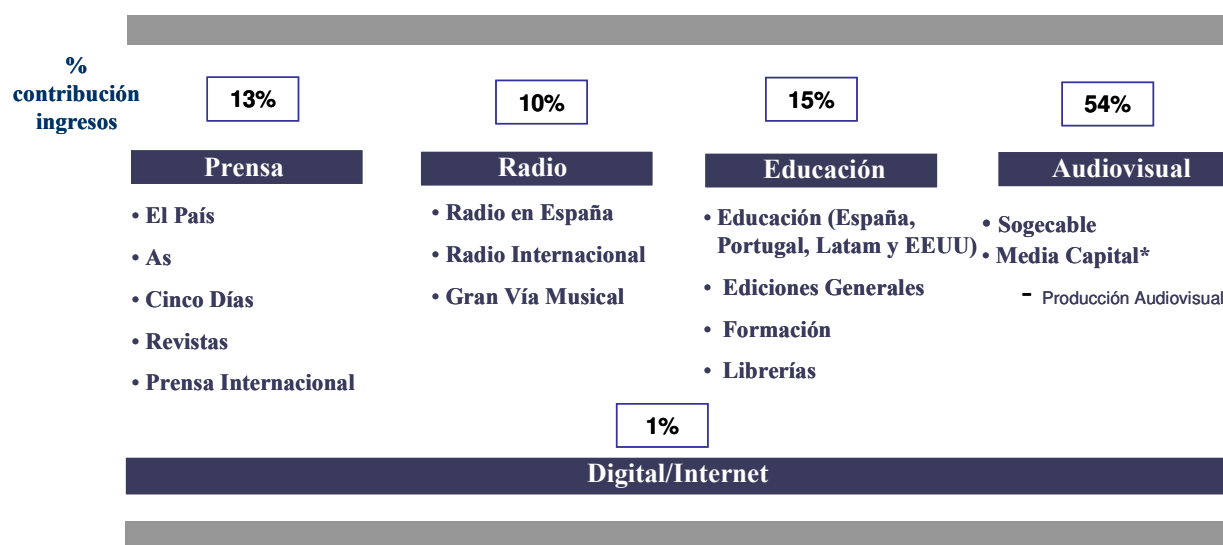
% contribución ingresos

13%

Prensa

• El País

• As

• Cinco Días

• Revistas

• Prensa Internacional

10%

Radio

• Radio en España

• Radio Internacional

• Gran Vía Musical

15%

Educación

• Educación (España, Portugal, Latam y EEUU)

• Ediciones Generales

• Formación

• Librerías

54%

Audiovisual

• Sogecable

• Media Capital*

- Producción Audiovisual

1%

Digital/Internet